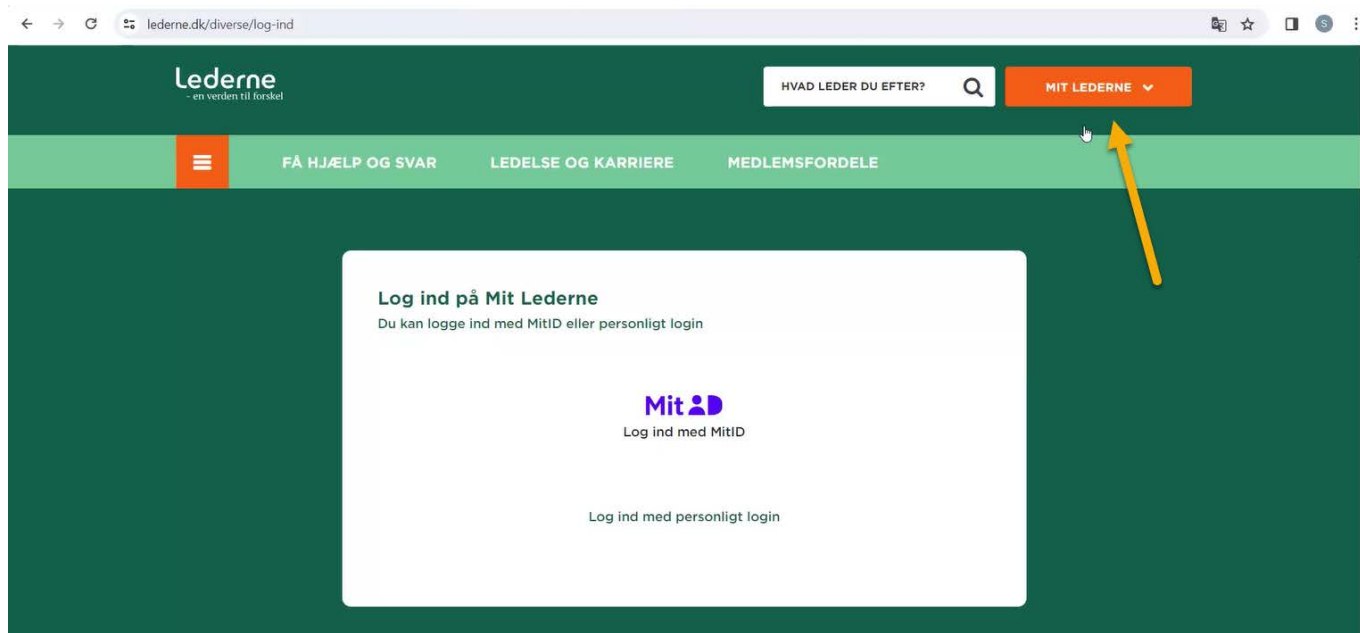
lederne.dk/diverse/log-ind

Lederne
- en verden til forskel

HVAD LEDER DU EFTER?

MIT LEDERNE

FÅ HJÆLP OG SVAR

LEDELSE OG KARRIERE

MEDLEMSFORDELE

Log ind på Mit Lederne

Du kan logge ind med MitID eller personligt login

MitID

Log ind med MitID

Log ind med personligt login